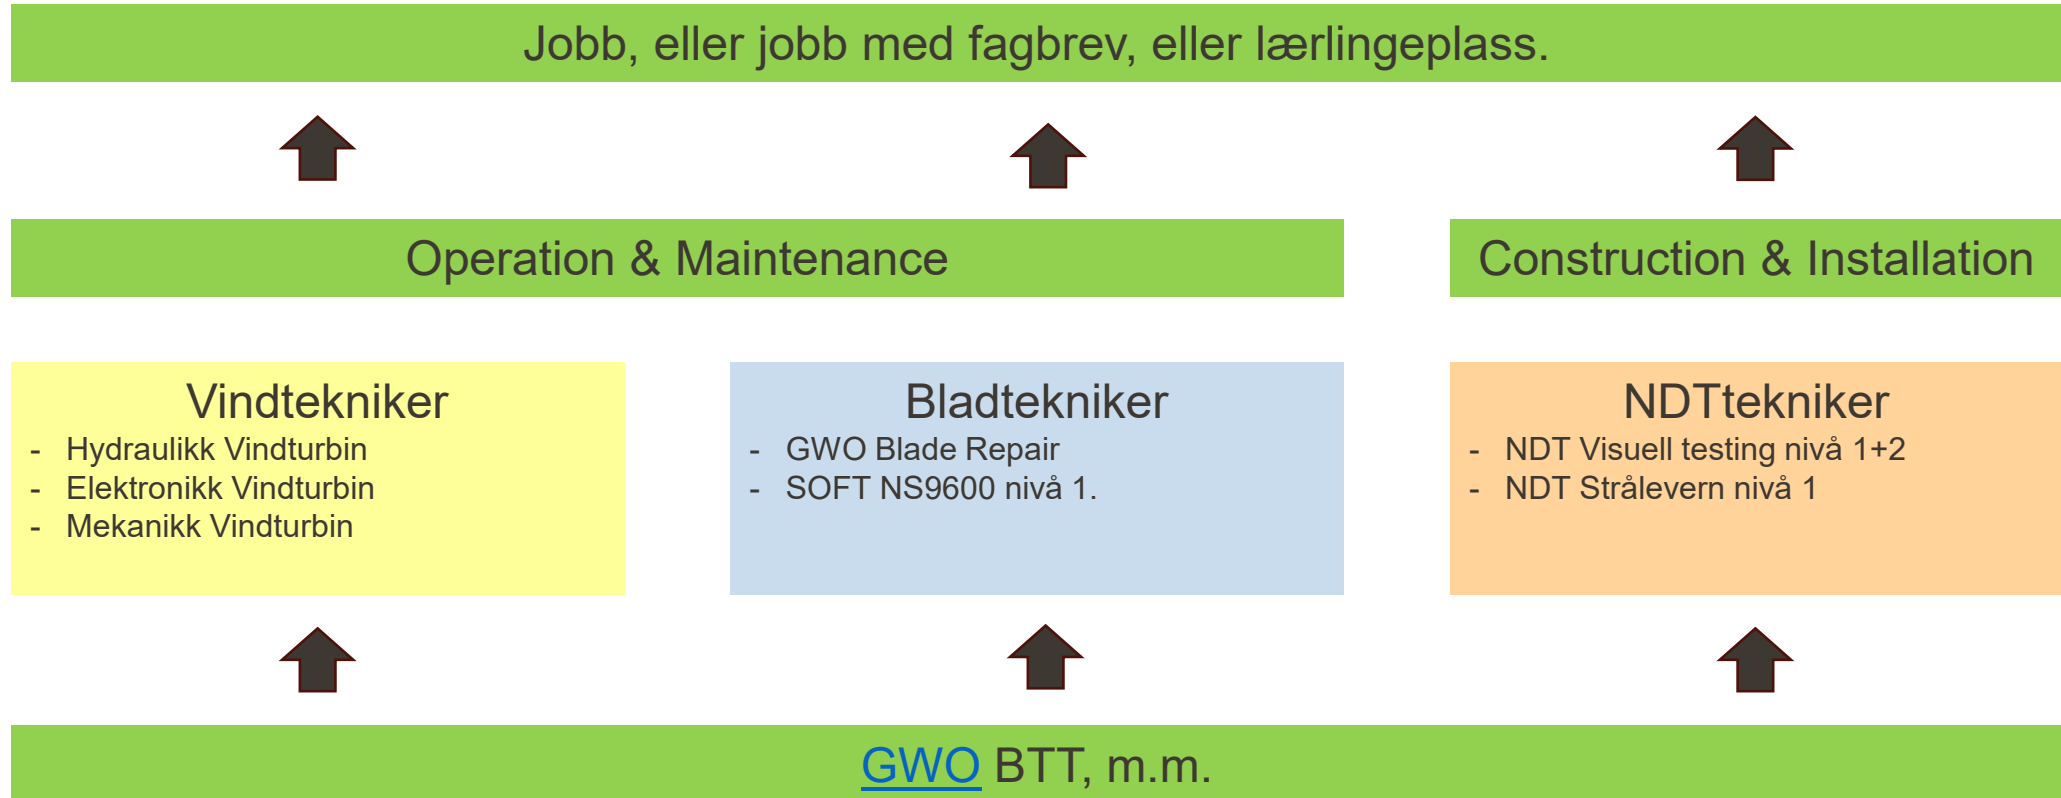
Jobb, eller jobb med fagbrev, eller lærlingeplass.

Operation & Maintenance

Construction & Installation

Vindtekniker
- Hydraulikk Vindturbin
- Elektronikk Vindturbin
- Mekanikk Vindturbin

Bladtekniker
- GWO Blade Repair
- SOFT NS9600 nivå 1.

NDTtekniker
- NDT Visuell testing nivå 1+2
- NDT Strålevern nivå 1

GWO BTT, m.m.